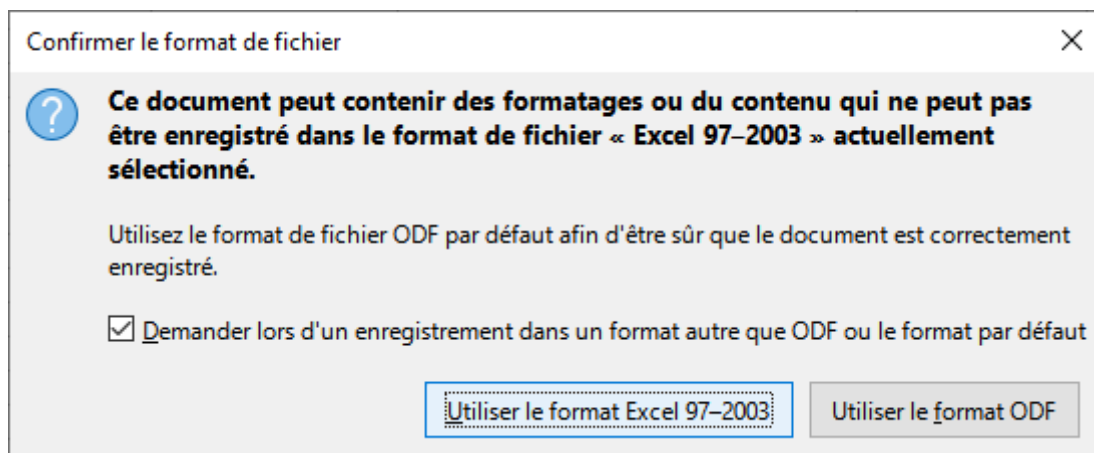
Confirmer le format de fichier

X

Ce document peut contenir des formatages ou du contenu qui ne peut pas être enregistré dans le format de fichier « Excel 97–2003 » actuellement sélectionné.

Utilisez le format de fichier ODF par défaut afin d'être sûr que le document est correctement enregistré.

☑ Demander lors d'un enregistrement dans un format autre que ODF ou le format par défaut

Utiliser le format Excel 97–2003

Utiliser le format ODF